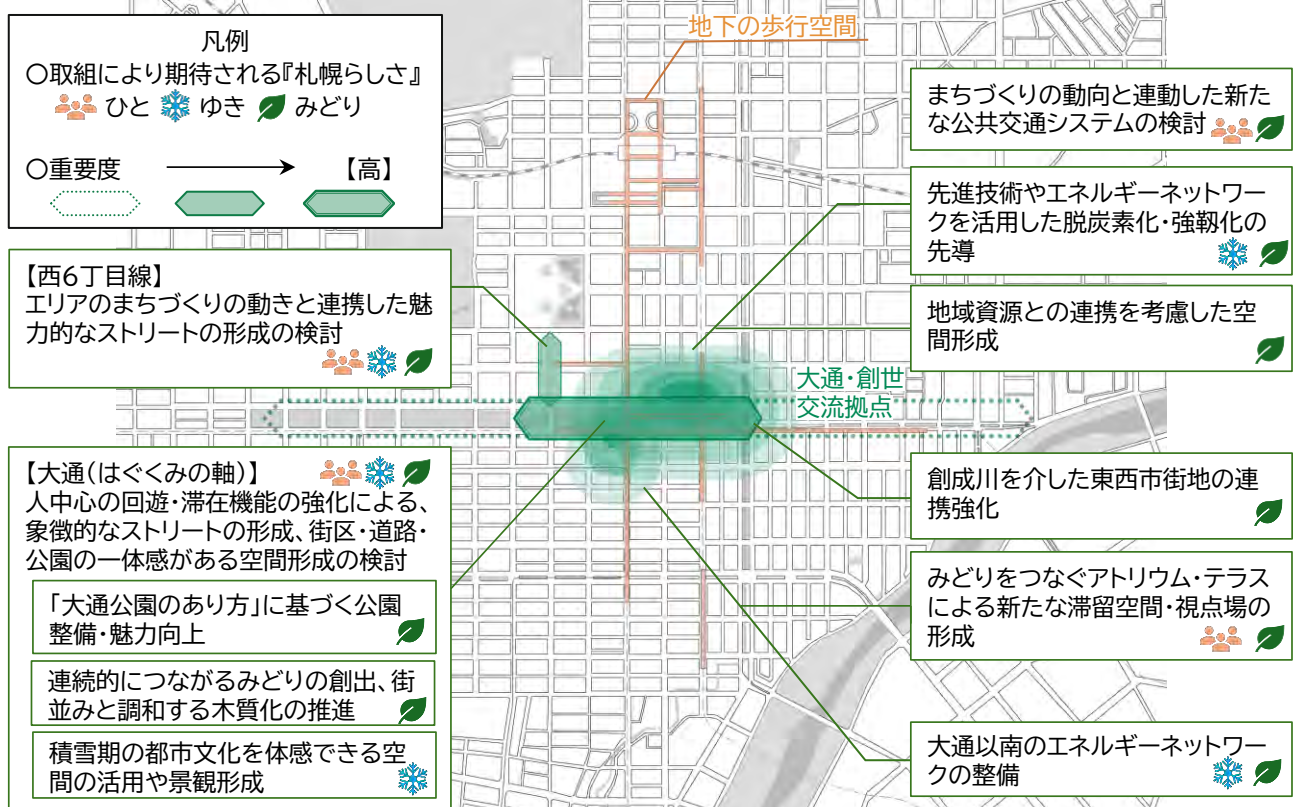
凡例
○取組により期待される『札幌らしさ』
ひと ゆき みどり

○重要度 【高】

地下の歩行空間

まちづくりの動向と連動した新たな公共交通システムの検討

先進技術やエネルギーネットワークを活用した脱炭素化・強靭化の先導

【西6丁目線】
エリアのまちづくりの動きと連携した魅力的なストリートの形成の検討

地域資源との連携を考慮した空間形成

大通・創世交流拠点

【大通(はぐくみの軸)】
人中心の回遊・滞在機能の強化による、象徴的なストリートの形成、街区・道路・公園の一体感がある空間形成の検討

創成川を介した東西市街地の連携強化

「大通公園のあり方」に基づく公園整備・魅力向上

みどりをつなぐアトリウム・テラスによる新たな滞留空間・視点場の形成

連続的につながるみどりの創出、街並みと調和する木質化の推進

積雪期の都市文化を体感できる空間の活用や景観形成

大通以南のエネルギーネットワークの整備